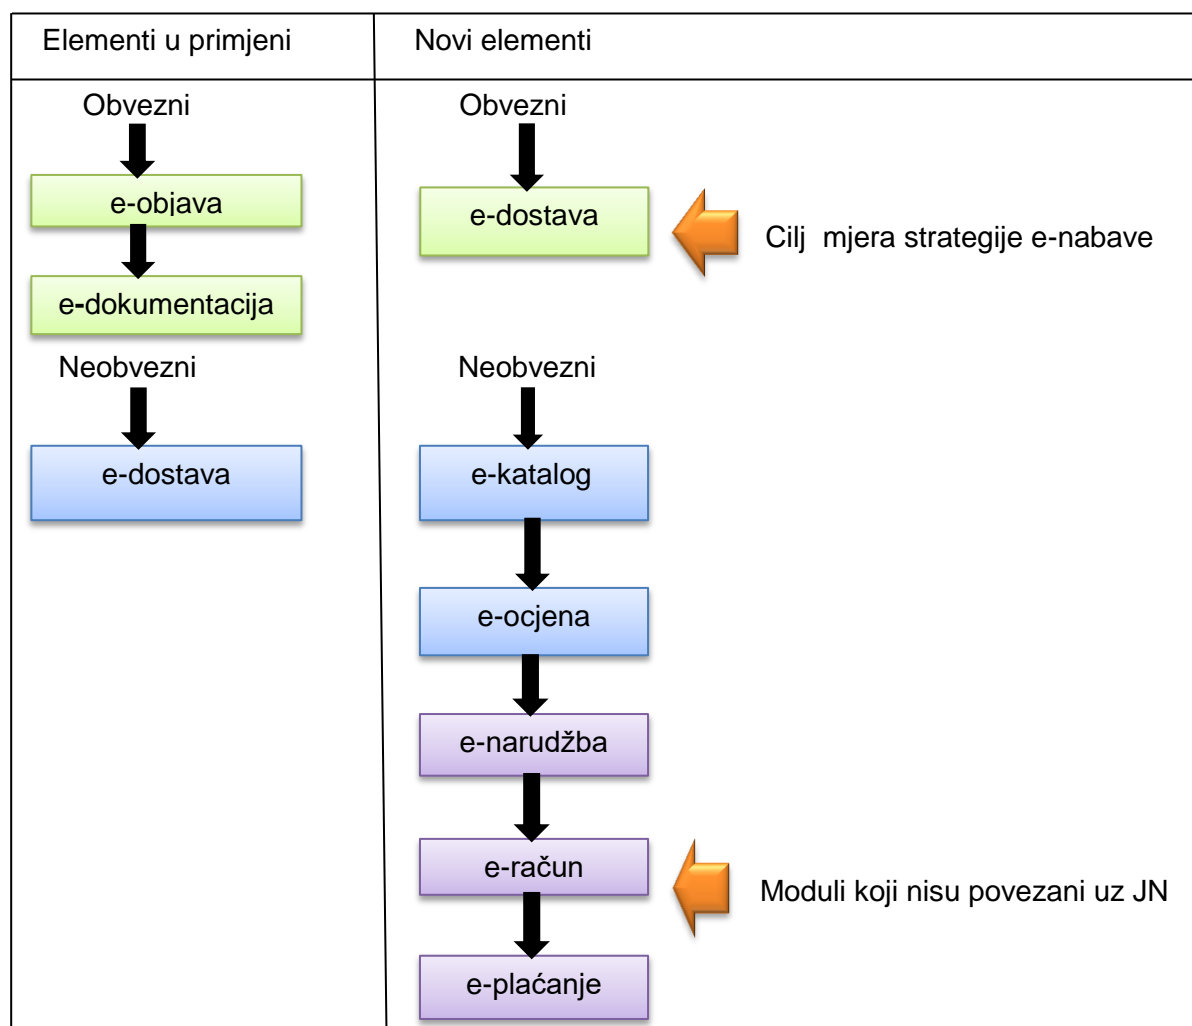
| Elementi u primjeni | Novi elementi |
|---|---|
| Obvezni<br>e-objava<br>e-dokumentacija<br>Neobvezni<br>e-dostava | Obvezni<br>e-dostava<br>Cilj mjera strategije e-nabave<br>Neobvezni<br>e-katalog<br>e-ocjena<br>e-narudžba<br>e-račun<br>Moduli koji nisu povezani uz JN<br>e-plaćanje |